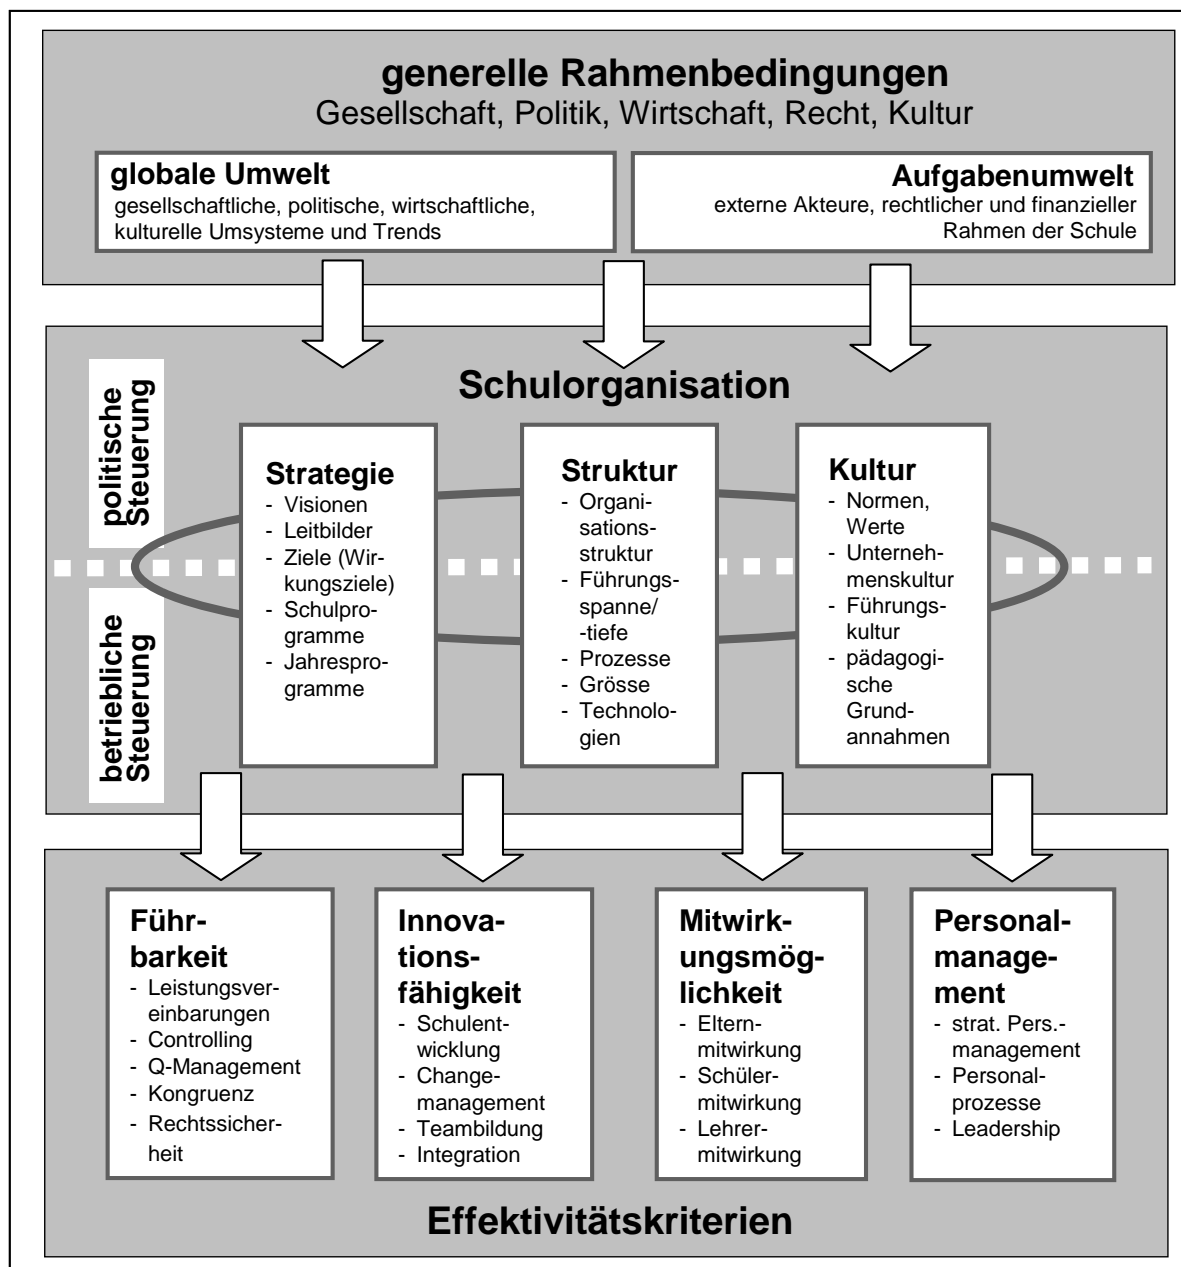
generelle Rahmenbedingungen
Gesellschaft, Politik, Wirtschaft, Recht, Kultur

globale Umwelt
gesellschaftliche, politische, wirtschaftliche, kulturelle Umsysteme und Trends

Aufgabenumwelt
externe Akteure, rechtlicher und finanzieller Rahmen der Schule

Schulorganisation

politische Steuerung

betriebliche Steuerung

Strategie
- Visionen
- Leitbilder
- Ziele (Wirkungsziele)
- Schulprogramme
- Jahresprogramme

Struktur
- Organisationsstruktur
- Führungsspanne/ -tiefe
- Prozesse
- Grösse
- Technologien

Kultur
- Normen, Werte
- Unternehmenskultur
- Führungskultur
- pädagogische Grundannahmen

Führbarkeit
- Leistungsvereinbarungen
- Controlling
- Q-Management
- Kongruenz
- Rechtssicherheit

Innovationsfähigkeit
- Schulentwicklung
- Changemanagement
- Teambildung
- Integration

Mitwirkungsmöglichkeit
- Elternmitwirkung
- Schülermitwirkung
- Lehrermitwirkung

Personalmanagement
- strat. Pers.-management
- Personalprozesse
- Leadership

Effektivitätskriterien